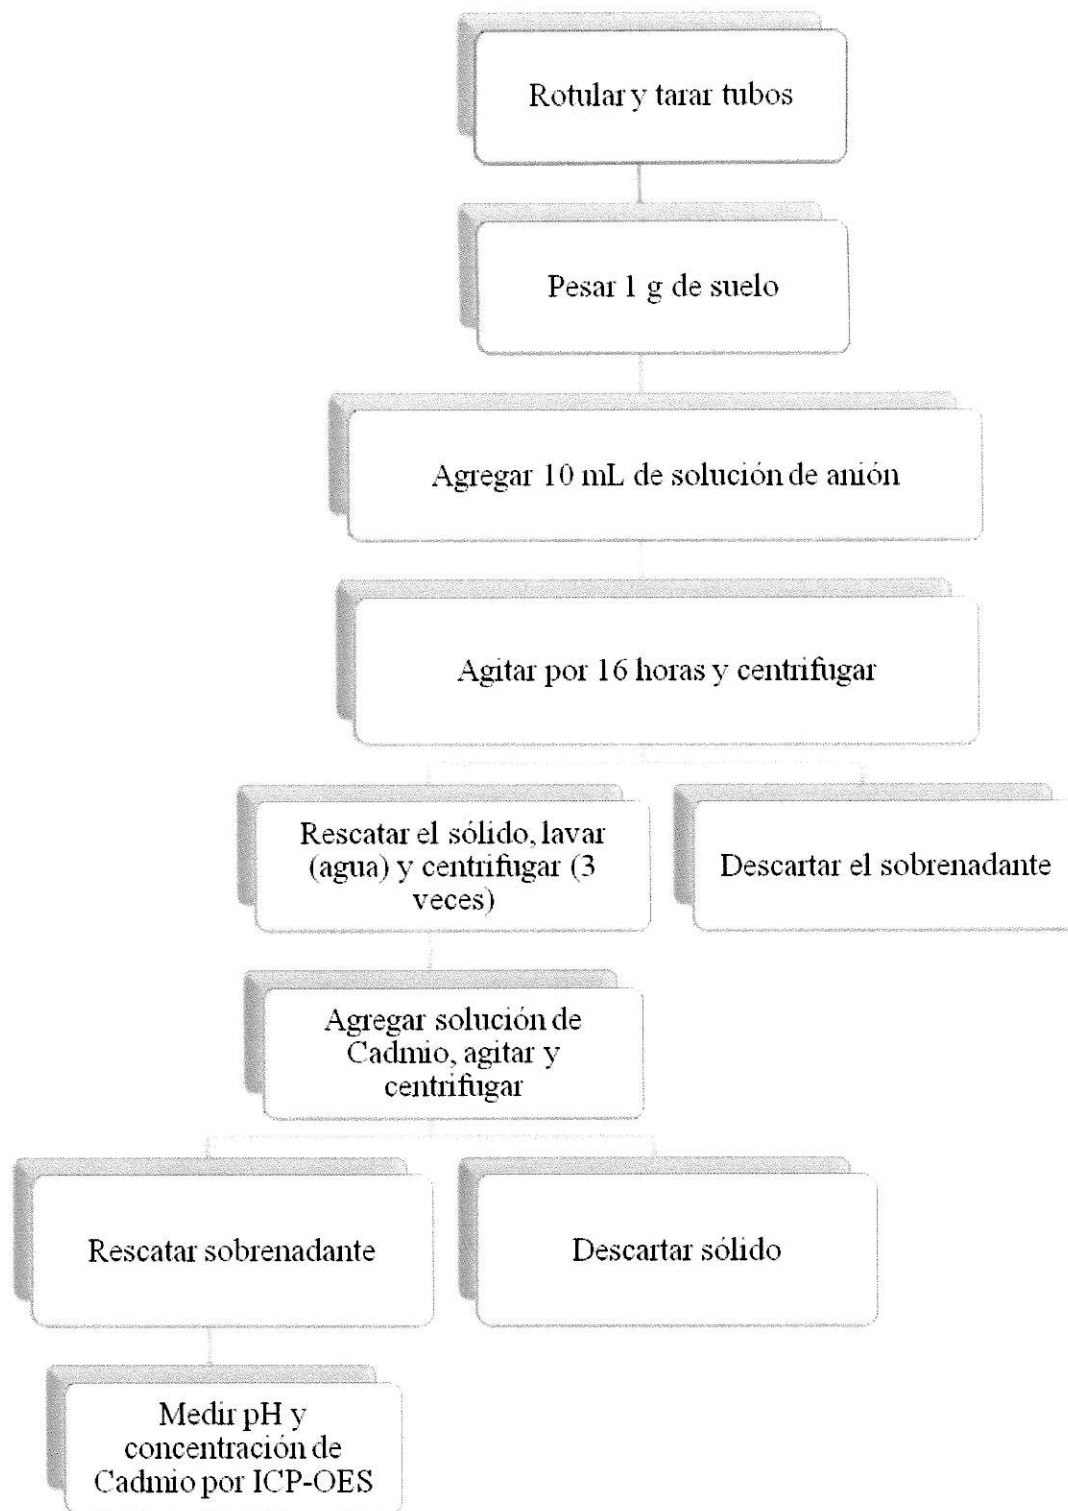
Rotular y tarar tubos

Pesar 1 g de suelo

Agregar 10 mL de solución de anión

Agitar por 16 horas y centrifugar

Rescatar el sólido, lavar (agua) y centrifugar (3 veces)

Descartar el sobrenadante

Agregar solución de Cadmio, agitar y centrifugar

Rescatar sobrenadante

Descartar sólido

Medir pH y concentración de Cadmio por ICP-OES